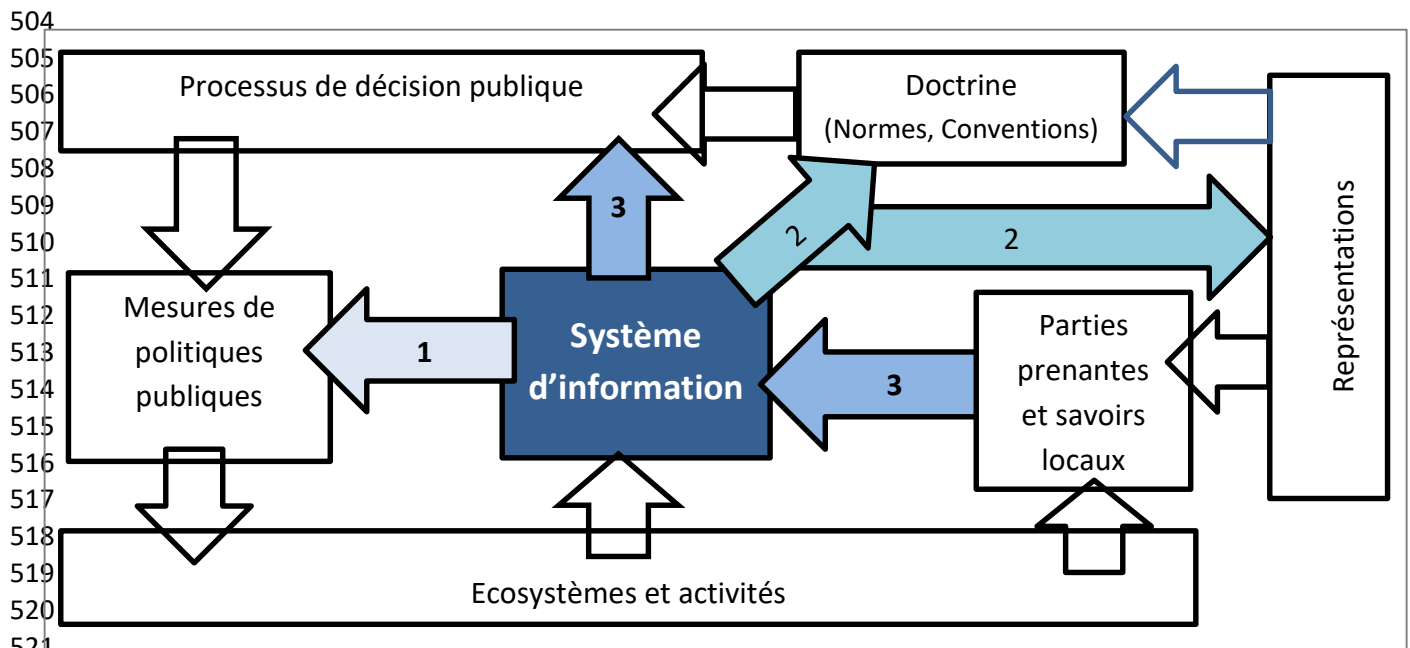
504
505
506
507
508
509
510
511
512
513
514
515
516
517
518
519
520
521

Processus de décision publique

Doctrine
(Normes, Conventions)

Représentations

3

2

2

Mesures de politiques publiques

1

Système d'information

3

Parties prenantes et savoirs locaux

Ecosystèmes et activités